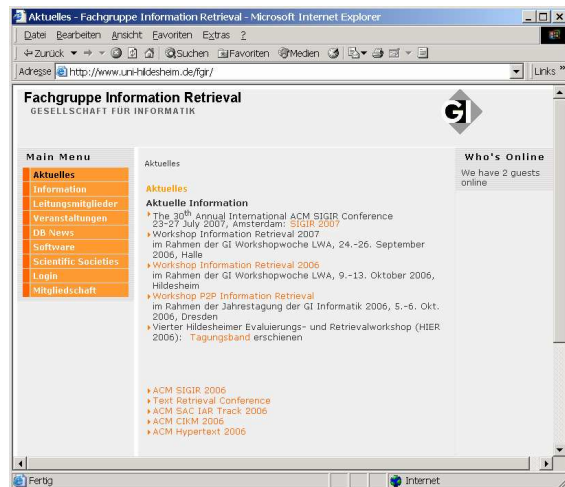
Aktuelles - Fachgruppe Information Retrieval - Microsoft Internet Explorer

Datei Bearbeiten Ansicht Favoriten Extras ?

Zurück Suchen Favoriten Medien

Adresse http://www.uni-hildesheim.de/fgir/

Links »

Fachgruppe Information Retrieval
GESELLSCHAFT FÜR INFORMATIK

Main Menu
Aktuelles
Information
Leitungsmitglieder
Veranstaltungen
DB News
Software
Scientific Societies
Login
Mitgliedschaft

Aktuelles

Aktuelles

Aktuelle Information

The 30$^{th}$ Annual International ACM SIGIR Conference 23-27 July 2007, Amsterdam: SIGIR 2007
Workshop Information Retrieval 2007 im Rahmen der GI Workshopwoche LWA, 24.-26. September 2006, Halle
Workshop Information Retrieval 2006 im Rahmen der GI Workshopwoche LWA, 9.-13. Oktober 2006, Hildesheim
Workshop P2P Information Retrieval im Rahmen der Jahrestagung der GI Informatik 2006, 5.-6. Okt. 2006, Dresden
Vierter Hildesheimer Evaluierungs- und Retrievalworkshop (HIER 2006): Tagungsband erschienen

ACM SIGIR 2006
Text Retrieval Conference
ACM SAC IAR Track 2006
ACM CIKM 2006
ACM Hypertext 2006

Who's Online
We have 2 guests online

Fertig
Internet